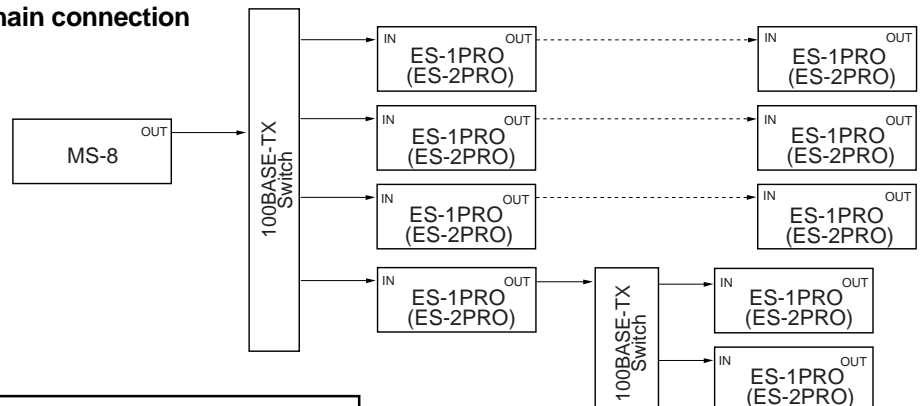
hain connection

OUT
MS-8

100BASE-TX
Switch

IN OUT
ES-1PRO
(ES-2PRO)

IN OUT
ES-1PRO
(ES-2PRO)

IN OUT
ES-1PRO
(ES-2PRO)

IN OUT
ES-1PRO
(ES-2PRO)

IN OUT
ES-1PRO
(ES-2PRO)

IN OUT
ES-1PRO
(ES-2PRO)

IN OUT
ES-1PRO
(ES-2PRO)

100BASE-TX
Switch

IN OUT
ES-1PRO
(ES-2PRO)

IN OUT
ES-1PRO
(ES-2PRO)